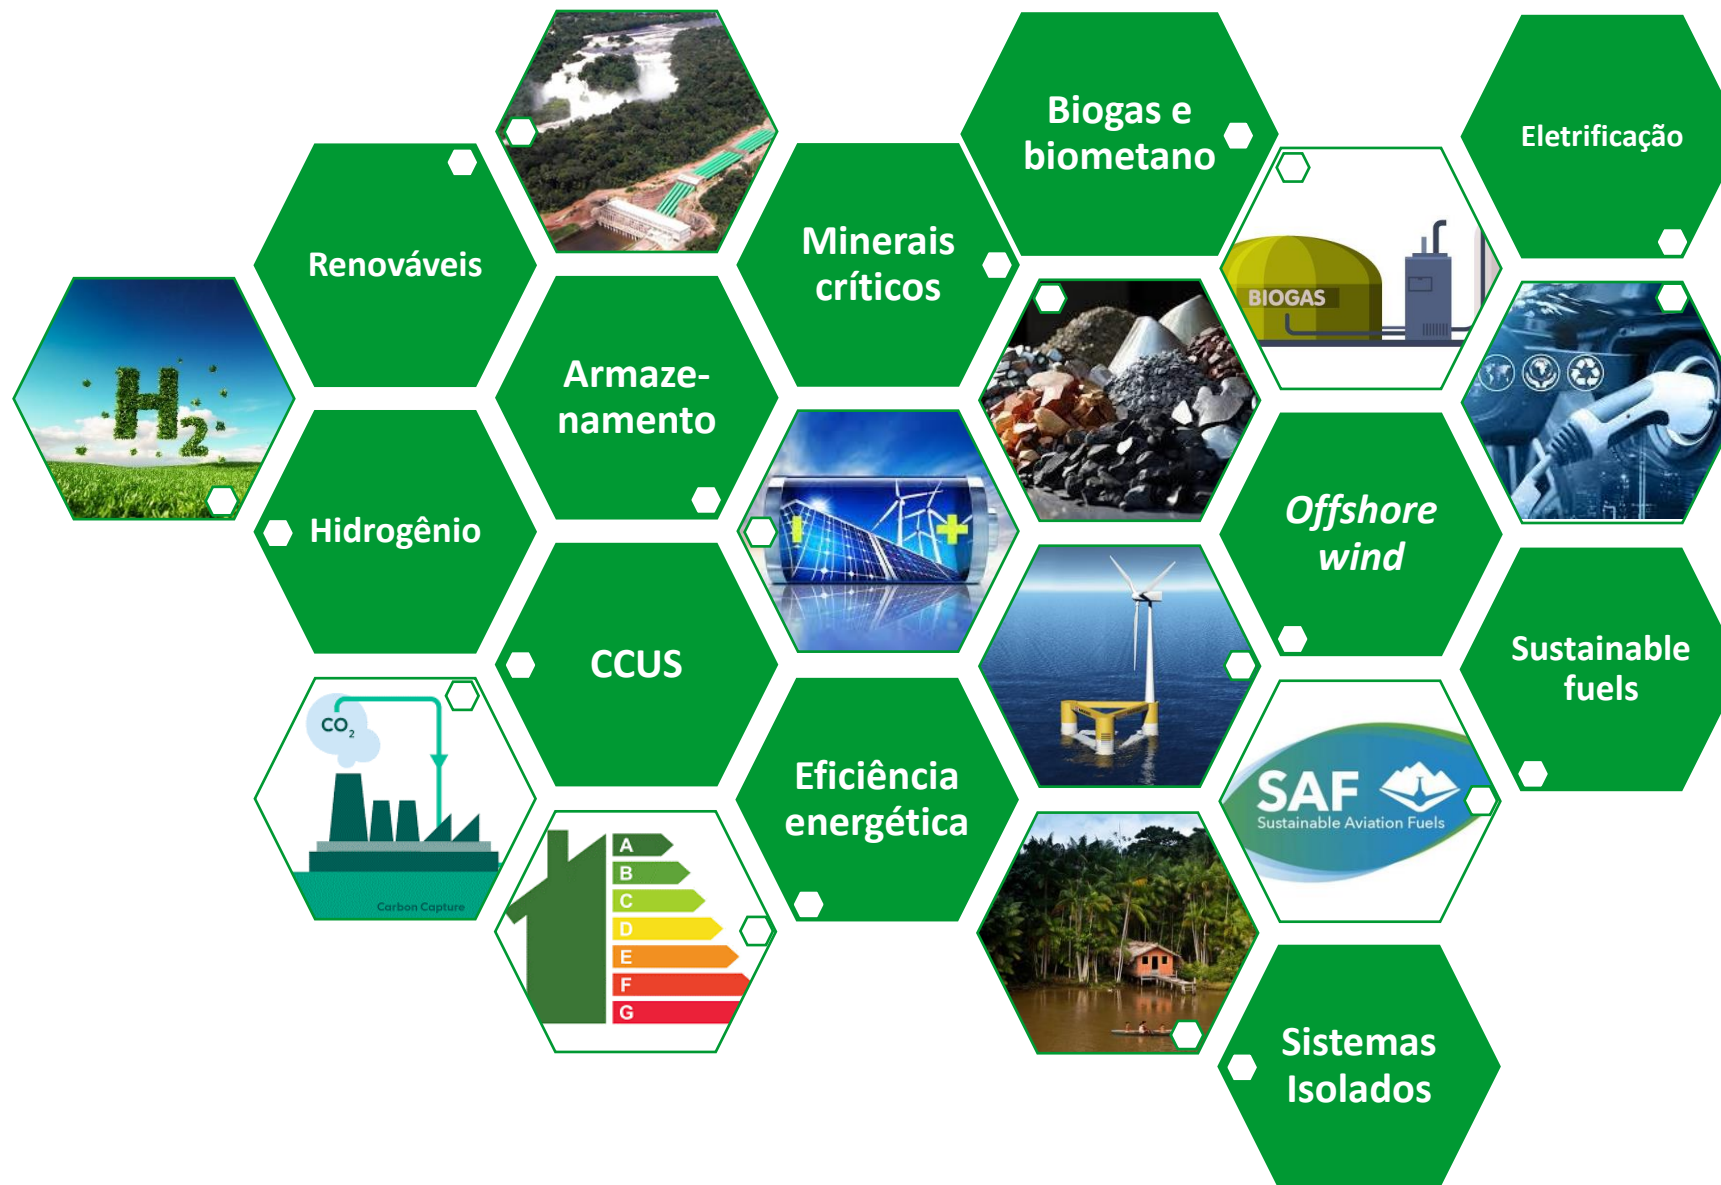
Biogas e biometano

Eletrificação

Renováveis

Minerais críticos

$H_2$

Armazenamento

BIOGAS

Hidrogênio

Offshore wind

CCUS

Sustainable fuels

$CO_2$

Carbon Capture

Eficiência energética

SAF
Sustainable Aviation Fuels

A
B
C
D
E
F
G

Sistemas Isolados